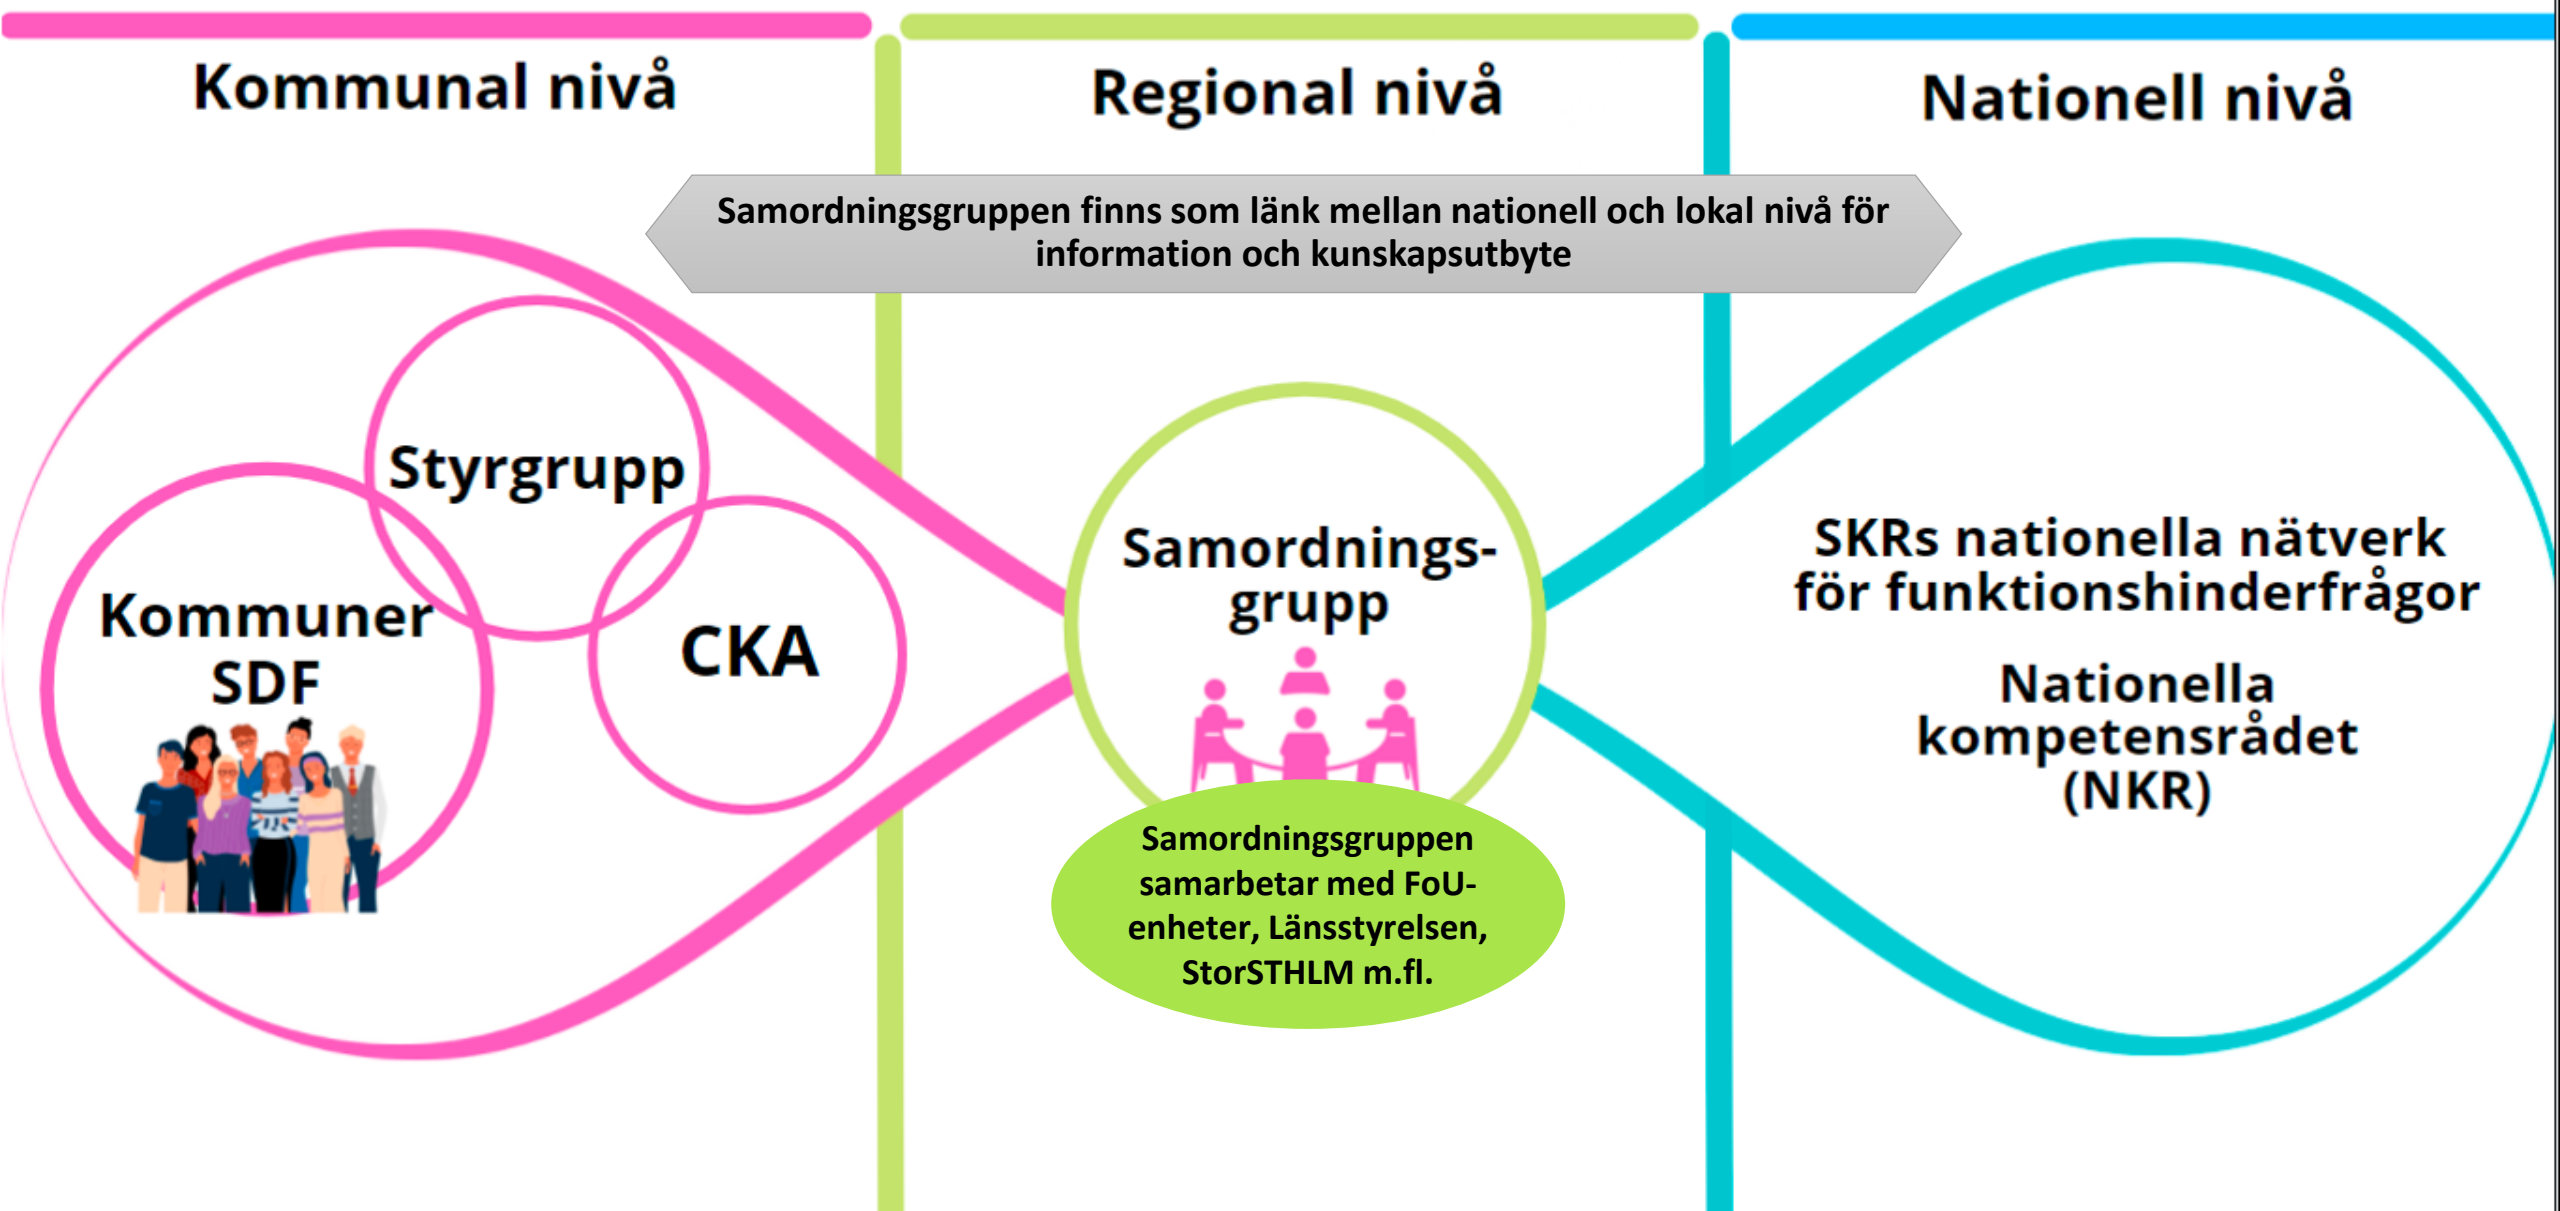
Kommunal nivå

Regional nivå

Nationell nivå

Samordningsgruppen finns som länk mellan nationell och lokal nivå för information och kunskapsutbyte

Styrgrupp

Kommuner
SDF

CKA

Samordnings-
grupp

Samordningsgruppen samarbetar med FoU-enheter, Länsstyrelsen, StorSTHLM m.fl.

SKRs nationella nätverk för funktionshinderfrågor

Nationella kompetensrådet (NKR)